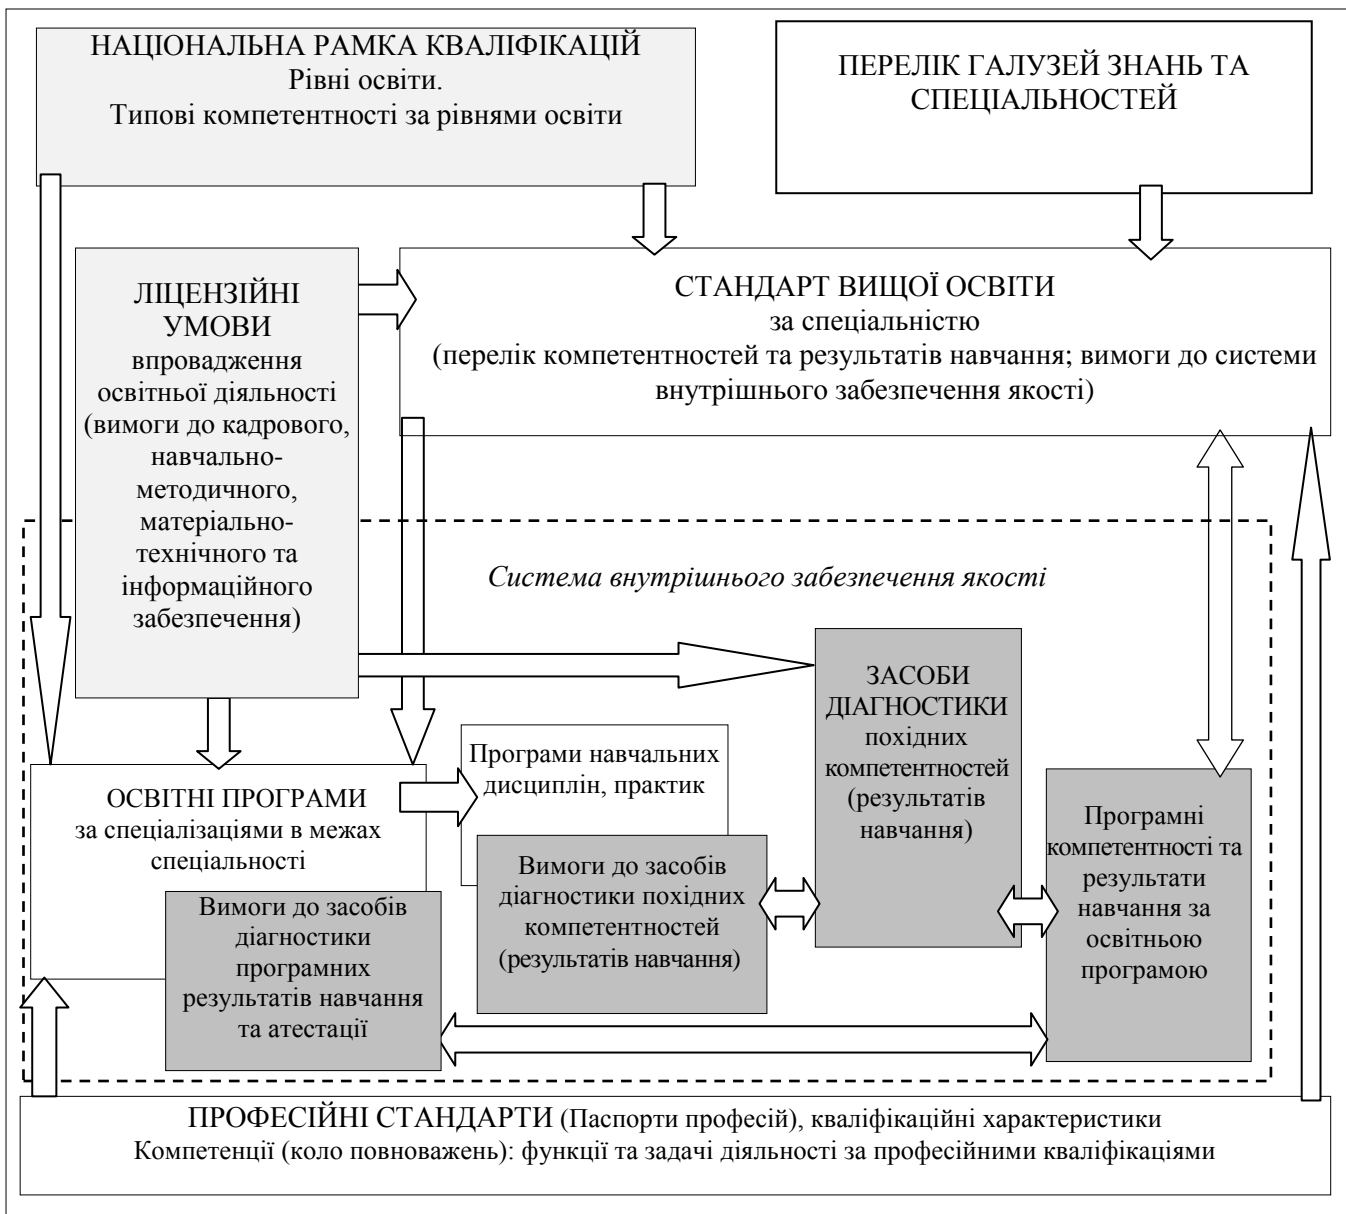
НАЦІОНАЛЬНА РАМКА КВАЛІФІКАЦІЙ
Рівні освіти.
Типові компетентності за рівнями освіти

ПЕРЕЛІК ГАЛУЗЕЙ ЗНАНЬ ТА СПЕЦІАЛЬНОСТЕЙ

ЛІЦЕНЗІЙНІ УМОВИ
впровадження освітньої діяльності (вимоги до кадрового, навчально-методичного, матеріально-технічного та інформаційного забезпечення)

СТАНДАРТ ВИЩОЇ ОСВІТИ
за спеціальністю
(перелік компетентностей та результатів навчання; вимоги до системи внутрішнього забезпечення якості)

Система внутрішнього забезпечення якості

ЗАСОБИ ДІАГНОСТИКИ
похідних компетентностей (результатів навчання)

Програми навчальних дисциплін, практик

ОСВІТНІ ПРОГРАМИ
за спеціалізаціями в межах спеціальності

Вимоги до засобів діагностики похідних компетентностей (результатів навчання)

Програмні компетентності та результати навчання за освітньою програмою

Вимоги до засобів діагностики програмних результатів навчання та атестації

ПРОФЕСІЙНІ СТАНДАРТИ (Паспорти професій), кваліфікаційні характеристики
Компетенції (коло повноважень): функції та задачі діяльності за професійними кваліфікаціями